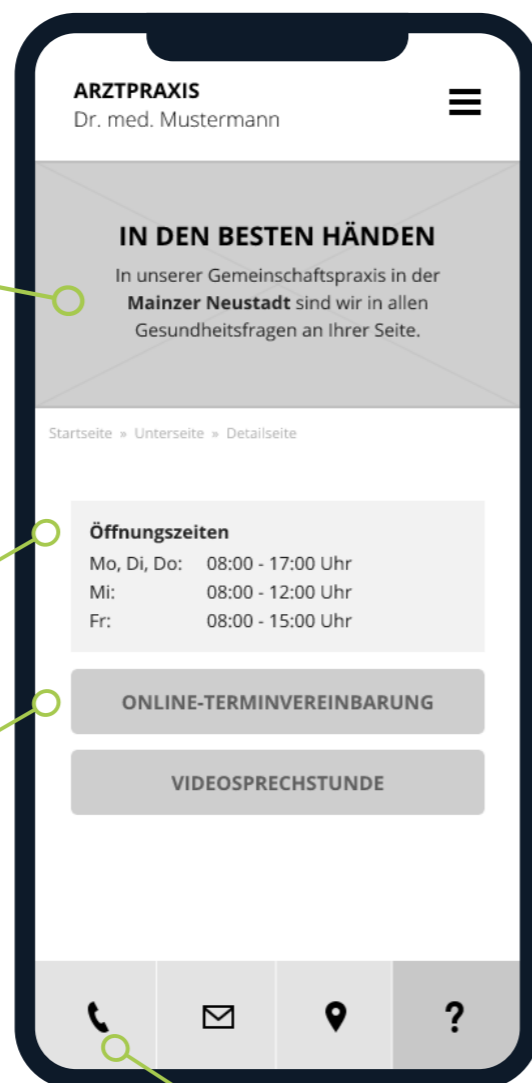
ARZTPRAXIS
Dr. med. Mustermann

IN DEN BESTEN HÄNDEN
In unserer Gemeinschaftspraxis in der **Mainzer Neustadt** sind wir in allen Gesundheitsfragen an Ihrer Seite.

Startseite » Unterseite » Detailseite

Öffnungszeiten

| | |
|---|---|
| Mo, Di, Do: | 08:00 - 17:00 Uhr |
| Mi: | 08:00 - 12:00 Uhr |
| Fr: | 08:00 - 15:00 Uhr |

ONLINE-TERMINVEREINBARUNG

VIDEOSPRECHSTUNDE

?